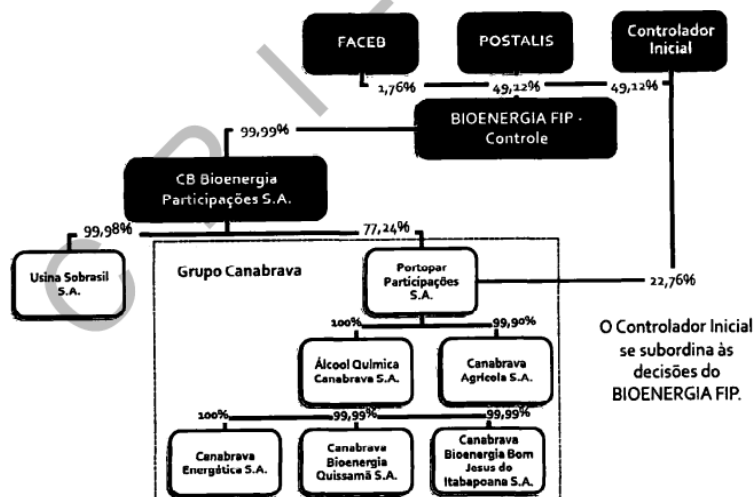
FACEB

POSTALIS

Controlador Inicial

1,76%

49,12%

49,12%

BIOENERGIA FIP - Controle

99,99%

CB Bioenergia Participações S.A.

99,98%

77,24%

Usina Sobrasil S.A.

Grupo Canabrava

Portopar Participações S.A.

22,76%

100%

99,90%

Álcool Química Canabrava S.A.

Canabrava Agrícola S.A.

O Controlador Inicial se subordina às decisões do BIOENERGIA FIP.

100%

99,99%

99,99%

Canabrava Energética S.A.

Canabrava Bioenergia Quissamã S.A.

Canabrava Bioenergia Bom Jesus do Itabapoana S.A.